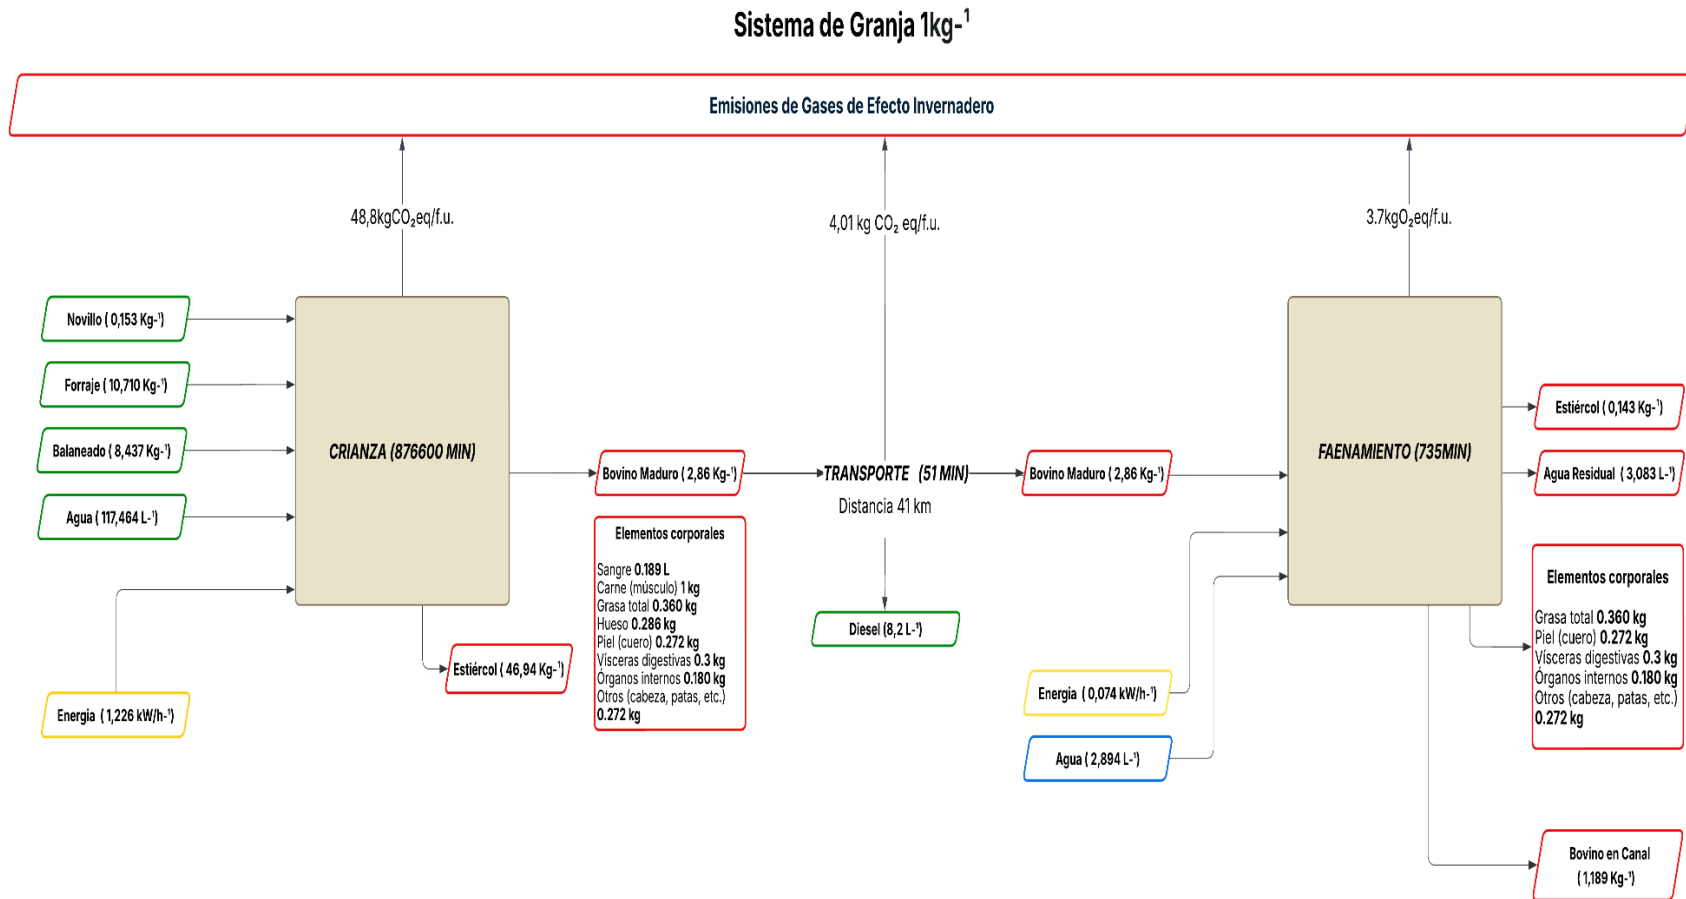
Sistema de Granja 1kg-$^{1}$

Emisiones de Gases de Efecto Invernadero

48,8kgCO$_2$eq/f.u.

4,01 kg CO$_2$ eq/f.u.

3.7kgO$_2$eq/f.u.

Novillo ( 0,153 Kg-$^{1}$)

Forraje ( 10,710 Kg-$^{1}$)

Balaneado ( 8,437 Kg-$^{1}$)

Agua ( 117,464 L-$^{1}$)

Energia ( 1,226 kW/h-$^{1}$)

CRIANZA (876600 MIN)

Estiércol ( 46,94 Kg-$^{1}$)

Bovino Maduro ( 2,86 Kg-$^{1}$)

Elementos corporales

Sangre 0.189 L
Carne (músculo) 1 kg
Grasa total 0.360 kg
Hueso 0.286 kg
Piel (cuero) 0.272 kg
Vísceras digestivas 0.3 kg
Órganos internos 0.180 kg
Otros (cabeza, patas, etc.) 0.272 kg

TRANSPORTE (51 MIN)

Distancia 41 km

Diesel (8,2 L-$^{1}$)

Bovino Maduro ( 2,86 Kg-$^{1}$)

Energia ( 0,074 kW/h-$^{1}$)

Agua ( 2,894 L-$^{1}$)

FAENAMIENTO (735MIN)

Estiércol ( 0,143 Kg-$^{1}$)

Agua Residual ( 3,083 L-$^{1}$)

Elementos corporales

Grasa total 0.360 kg
Piel (cuero) 0.272 kg
Vísceras digestivas 0.3 kg
Órganos internos 0.180 kg
Otros (cabeza, patas, etc.) 0.272 kg

Bovino en Canal ( 1,189 Kg-$^{1}$)